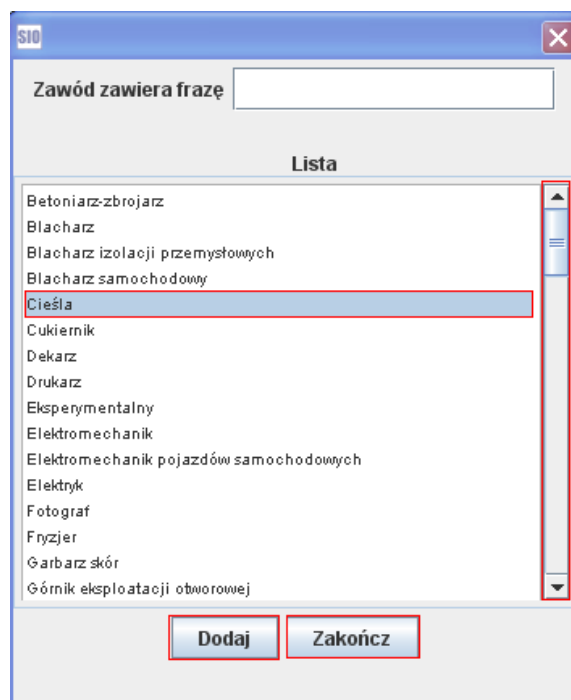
SIO

Zawód zawiera frazę

Lista

Betoniarz-zbrojarz
Blacharz
Blacharz izolacji przemysłowych
Blacharz samochodowy
Cieśla
Cukiernik
Dekarz
Drukarz
Eksperymentalny
Elektromechanik
Elektromechanik pojazdów samochodowych
Elektryk
Fotograf
Fryzjer
Garbarz skór
Górnik eksploatacji otworowej

Dodaj
Zakończ